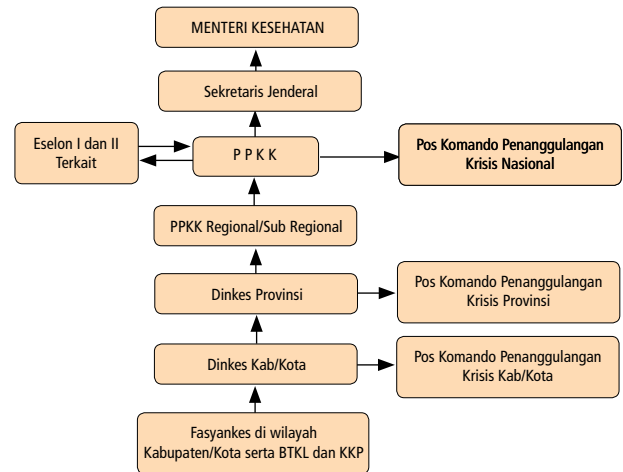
MENTERI KESEHATAN

Sekretaris Jenderal

Eselon I dan II Terkait

P P K K

Pos Komando Penanggulangan Krisis Nasional

PPKK Regional/Sub Regional

Dinkes Provinsi

Pos Komando Penanggulangan Krisis Provinsi

Dinkes Kab/Kota

Pos Komando Penanggulangan Krisis Kab/Kota

Fasyankes di wilayah Kabupaten/Kota serta BTKL dan KKP